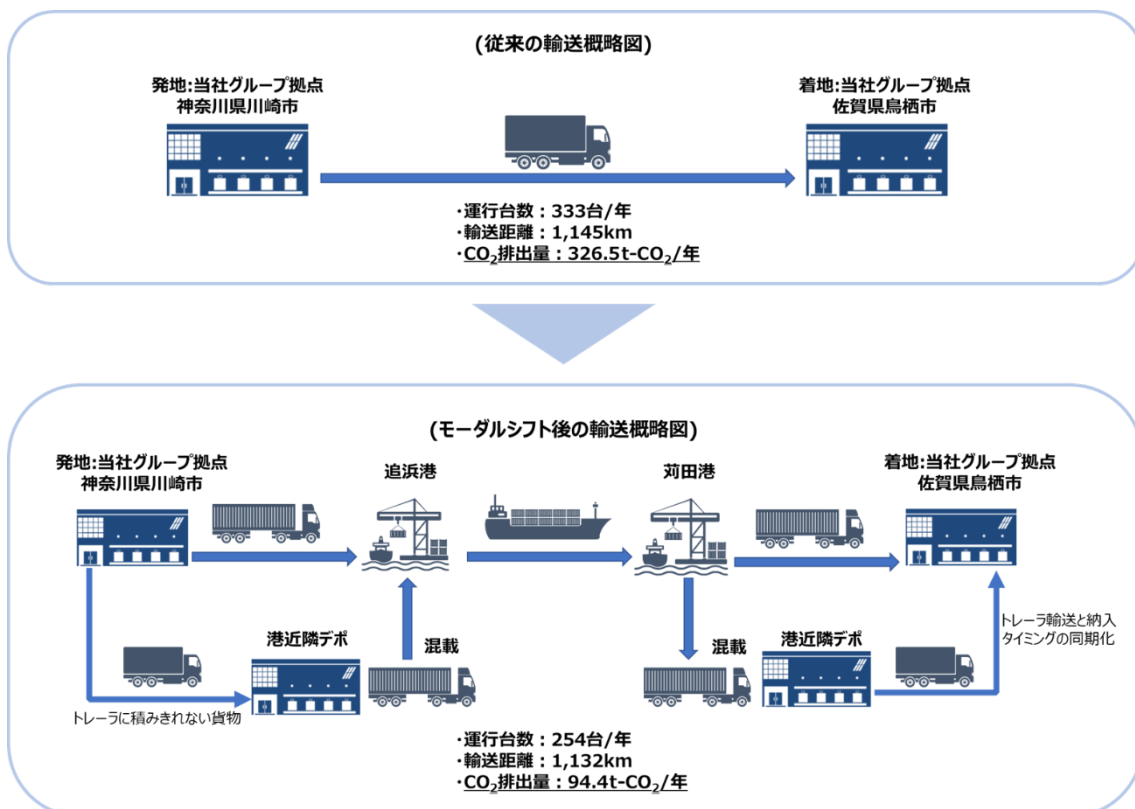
(従来の輸送概略図)

発地:当社グループ拠点
神奈川県川崎市

着地:当社グループ拠点
佐賀県鳥栖市

・運行台数：333台/年
・輸送距離：1,145km
・$CO_2$排出量：326.5t-$CO_2$/年

(モーダルシフト後の輸送概略図)

発地:当社グループ拠点
神奈川県川崎市

追浜港

苅田港

着地:当社グループ拠点
佐賀県鳥栖市

港近隣デポ

混載

混載

港近隣デポ

トレーラ輸送と納入タイミングの同期化

トレーラに積みきれない貨物

・運行台数：254台/年
・輸送距離：1,132km
・$CO_2$排出量：94.4t-$CO_2$/年